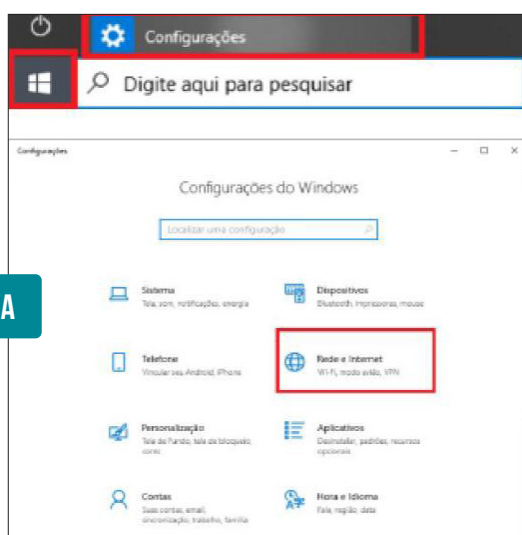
Configurações

Digite aqui para pesquisar

Configurações

Configurações do Windows

Localizar uma configuração

A

Sistema
Tela, som, notificações, energia

Dispositivos
Bluetooth, impressoras, mouse

Telefone
Vincular seu Android, iPhone

Rede e Internet
Wi-Fi, modo avião, VPN

Personalização
Tela de fundo, tela de bloqueio, cores

Aplicativos
Desinstalar, padrões, recursos opcionais

Contas
Suas contas, email, sincronização, trabalho, família

Hora e Idioma
Fala, região, data